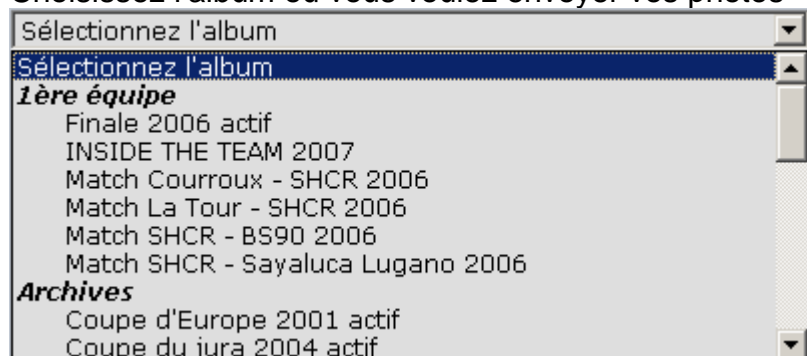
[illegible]

Sélectionnez l'album

Sélectionnez l'album

1ère équipe

Finale 2006 actif

INSIDE THE TEAM 2007

Match Courroux - SHCR 2006

Match La Tour - SHCR 2006

Match SHCR - BS90 2006

Match SHCR - Sayaluca Lugano 2006

Archives

Coupe d'Europe 2001 actif

Coupe du jura 2004 actif